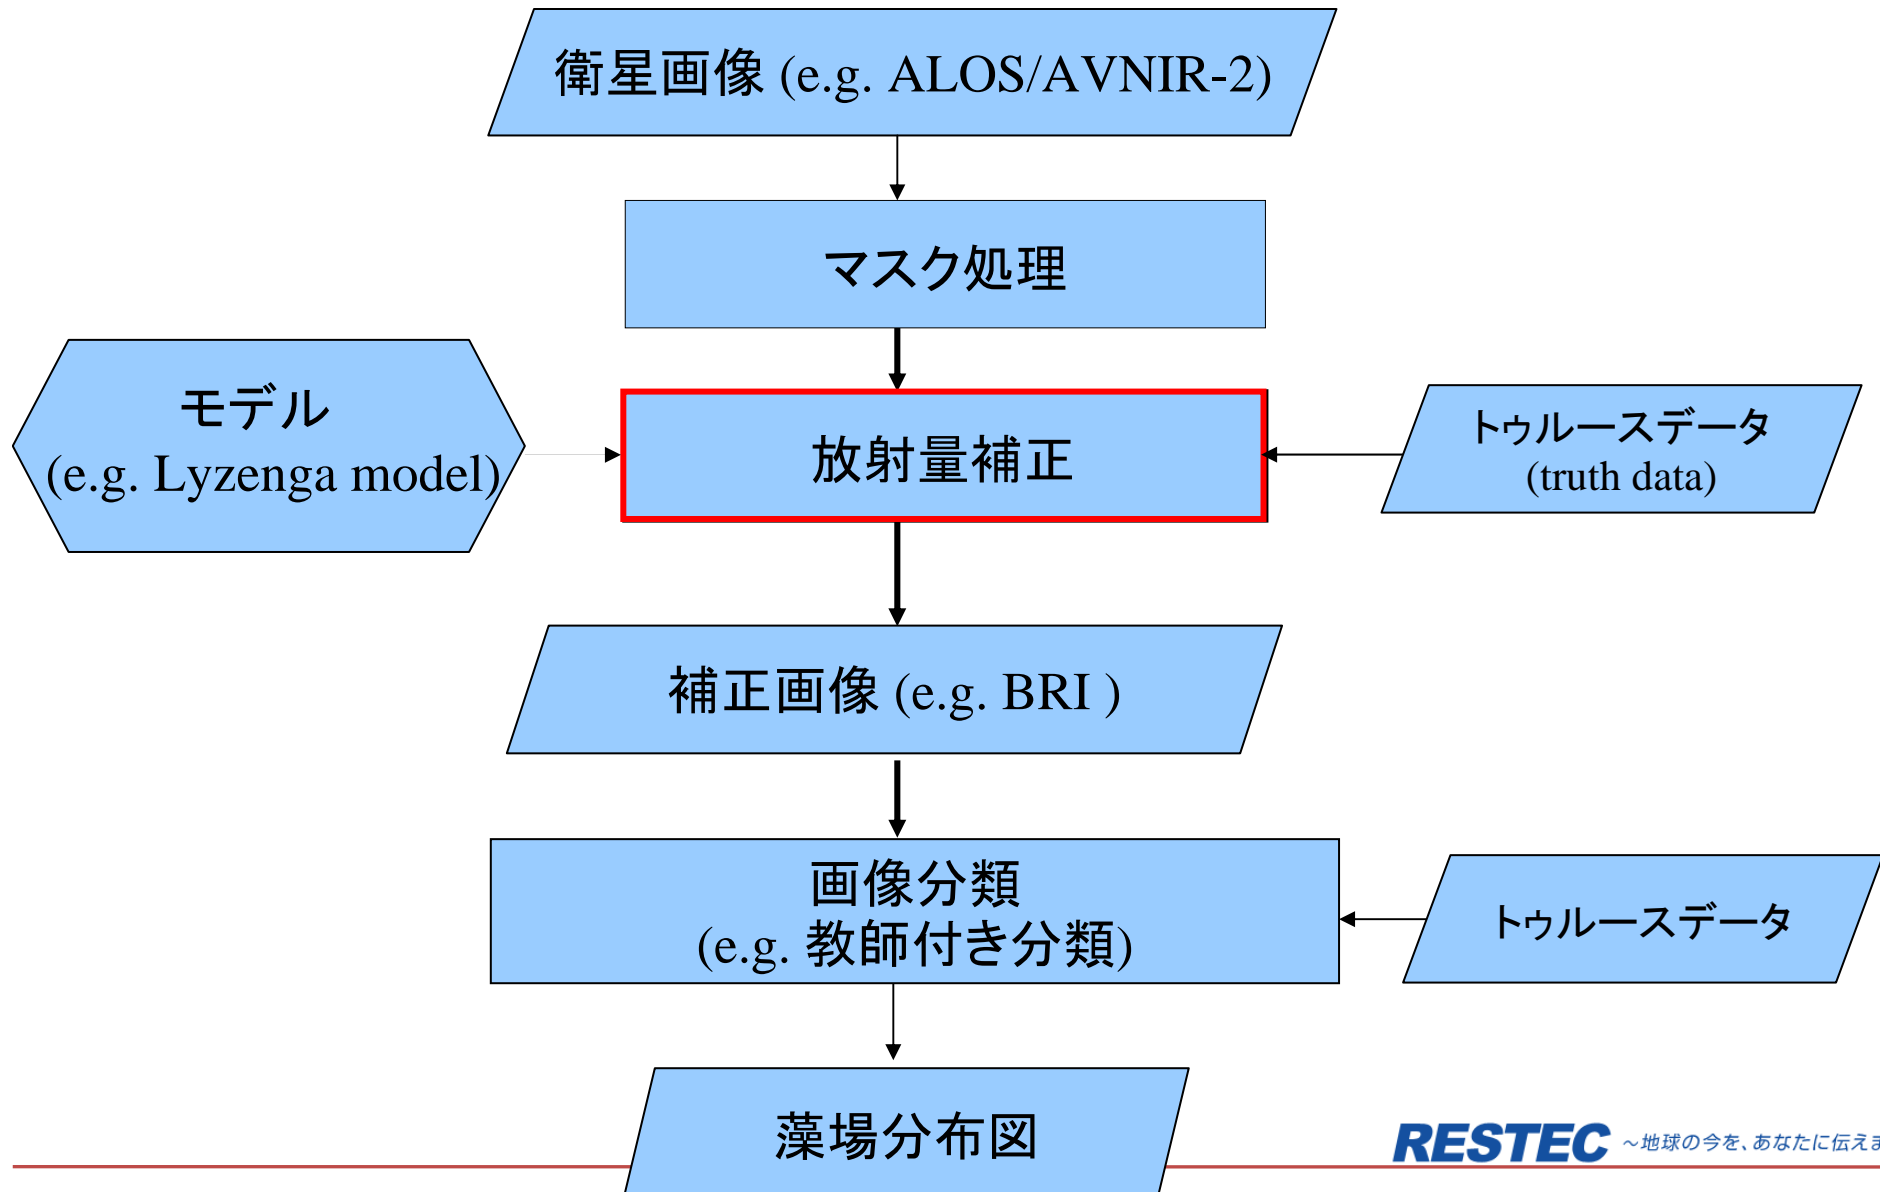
衛星画像 (e.g. ALOS/AVNIR-2)

マスク処理

モデル
(e.g. Lyzenga model)

放射量補正

トゥルースデータ
(truth data)

補正画像 (e.g. BRI )

画像分類
(e.g. 教師付き分類)

トゥルースデータ

藻場分布図

RESTEC ～地球の今を、あなたに伝え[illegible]